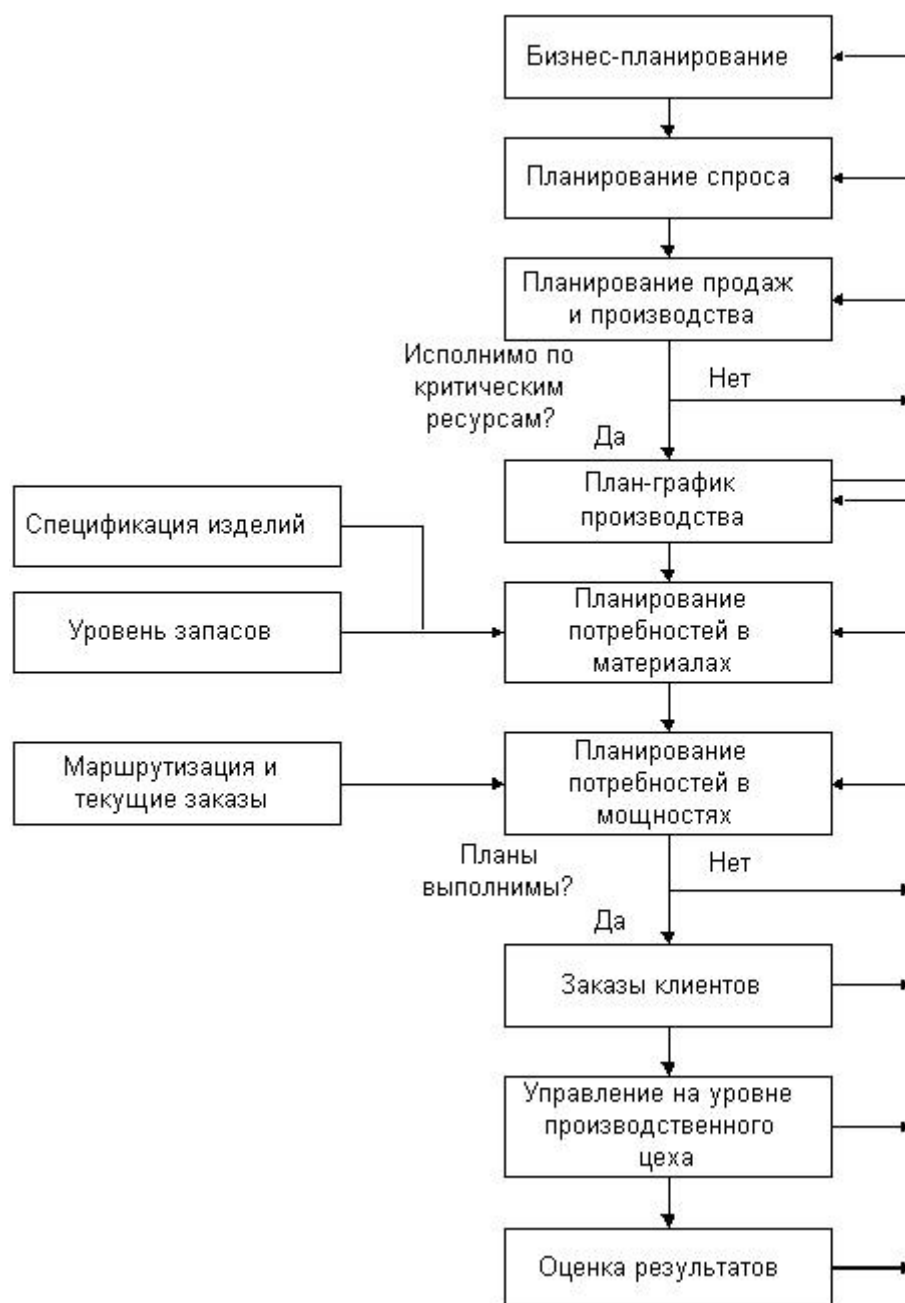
Бизнес-планирование

Планирование спроса

Планирование продаж и производства

Исполнимо по критическим ресурсам?

Нет

Да

План-график производства

Спецификация изделий

Уровень запасов

Планирование потребностей в материалах

Маршрутизация и текущие заказы

Планирование потребностей в мощностях

Планы выполнимы?

Нет

Да

Заказы клиентов

Управление на уровне производственного цеха

Оценка результатов